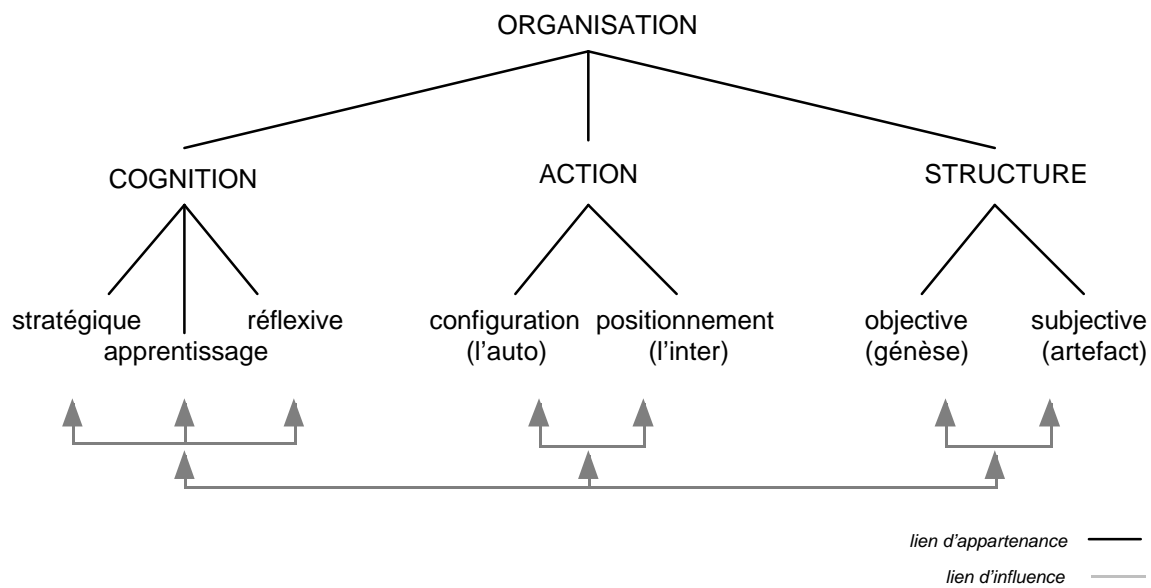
ORGANISATION

COGNITION

ACTION

STRUCTURE

stratégique

apprentissage

réflexive

configuration (l'auto)

positionnement (l'inter)

objective (génèse)

subjective (artefact)

lien d'appartenance

lien d'influence